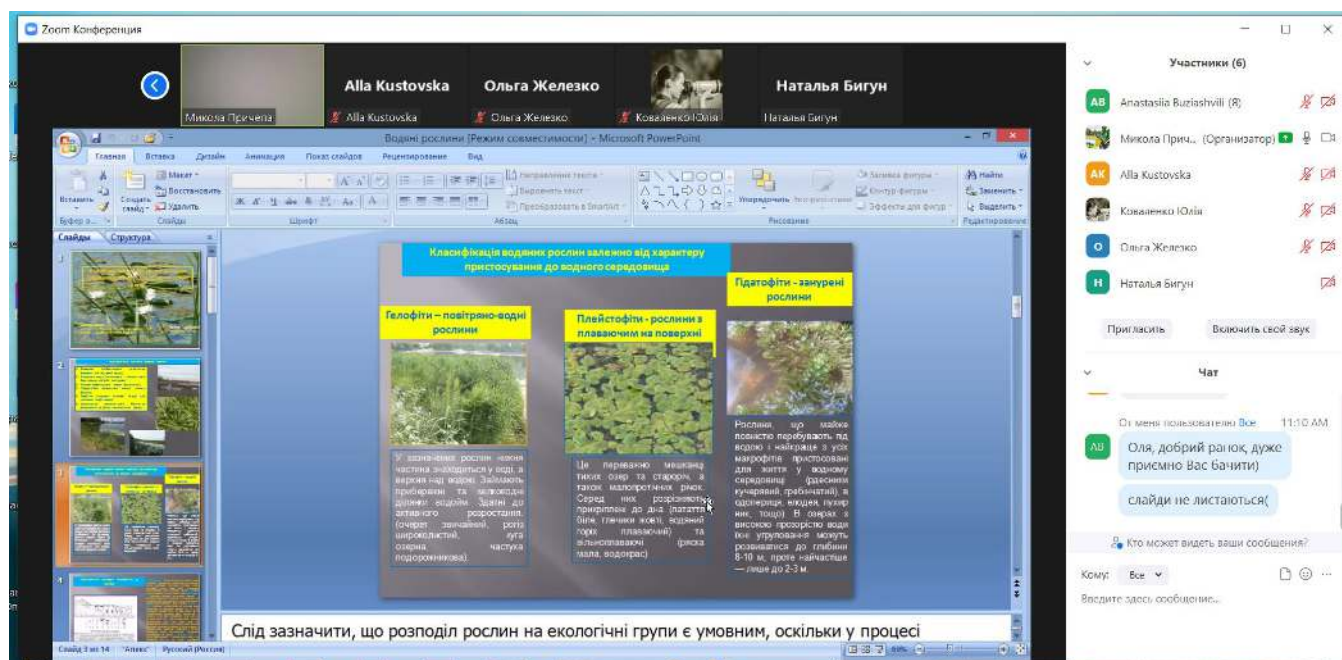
Zoom Конференция

Микола Причепа

Alla Kustovska

Alla Kustovska

Ольга Железко

Ольга Железко

Коваленко Юлія

Наталья Бигун

Наталья Бигун

Водяні рослини [Режим совместимости] - Microsoft PowerPoint

Главная Вставка Дизайн Анимация Показ слайдов Рецензирование Вид

Вставить Создать слайд Макет Восстановить Удалить Буфер о... Слайды Шрифт Абзац Направление текста Выровнять текст Преобразовать в SmartArt Упорядочить Экспресс-стили Заливка фигуры Контур фигуры Эффекты для фигур Рисование Найти Заменить Выделить Редактирование

Слайды Структура

Класифікація водяних рослин залежно від характеру пристосування до водного середовища

Гелофіти – повітряно-водні рослини

У зазначених рослин нижня частина знаходиться у воді, а верхня над водою. Займають прибережні та мілководні ділянки водойм. Здатні до активного розростання. (очерет звичайний, рогіз широколистий, луга озерна, частуха подорожникова).

Плейстофіти - рослини з плаваючим на поверхні

Це переважно мешканці тихих озер та стариць, а також малопротічних річок. Серед них розрізняють прикріплені до дна (латаття біле, глечики жовті, водяний горіх плаваючий) та вільноплаваючі (ряска мала, водокрас)

Гідатофіти - занурені рослини

Рослини, що майже повністю перебувають під водою і найкраще з усіх макрофітів пристосовані для життя у водному середовищі (рдесники кучерявий, гребінчатий), в однорідних водоймах, елодея, пухирник, тощо). В озерах з високою прозорістю води ці угруповання можуть розвиватися до глибини 8-10 м, проте найчастіше — лише до 2-3 м.

Слід зазначити, що розподіл рослин на екологічні групи є умовним, оскільки у процесі

Слайд 3 из 14 "Апекс" Русский (Россия)

Участники (6)

Anastasiia Buziashvili (Я)

Микола Прич... (Организатор)

Alla Kustovska

Коваленко Юлія

Ольга Железко

Наталья Бигун

Пригласить

Включить свой звук

Чат

От меня пользователю Все 11:10 AM

Оля, добрий ранок, дуже приємно Вас бачити)

слайди не листаються(

Кто может видеть ваши сообщения?

Кому: Все

Введите здесь сообщение...